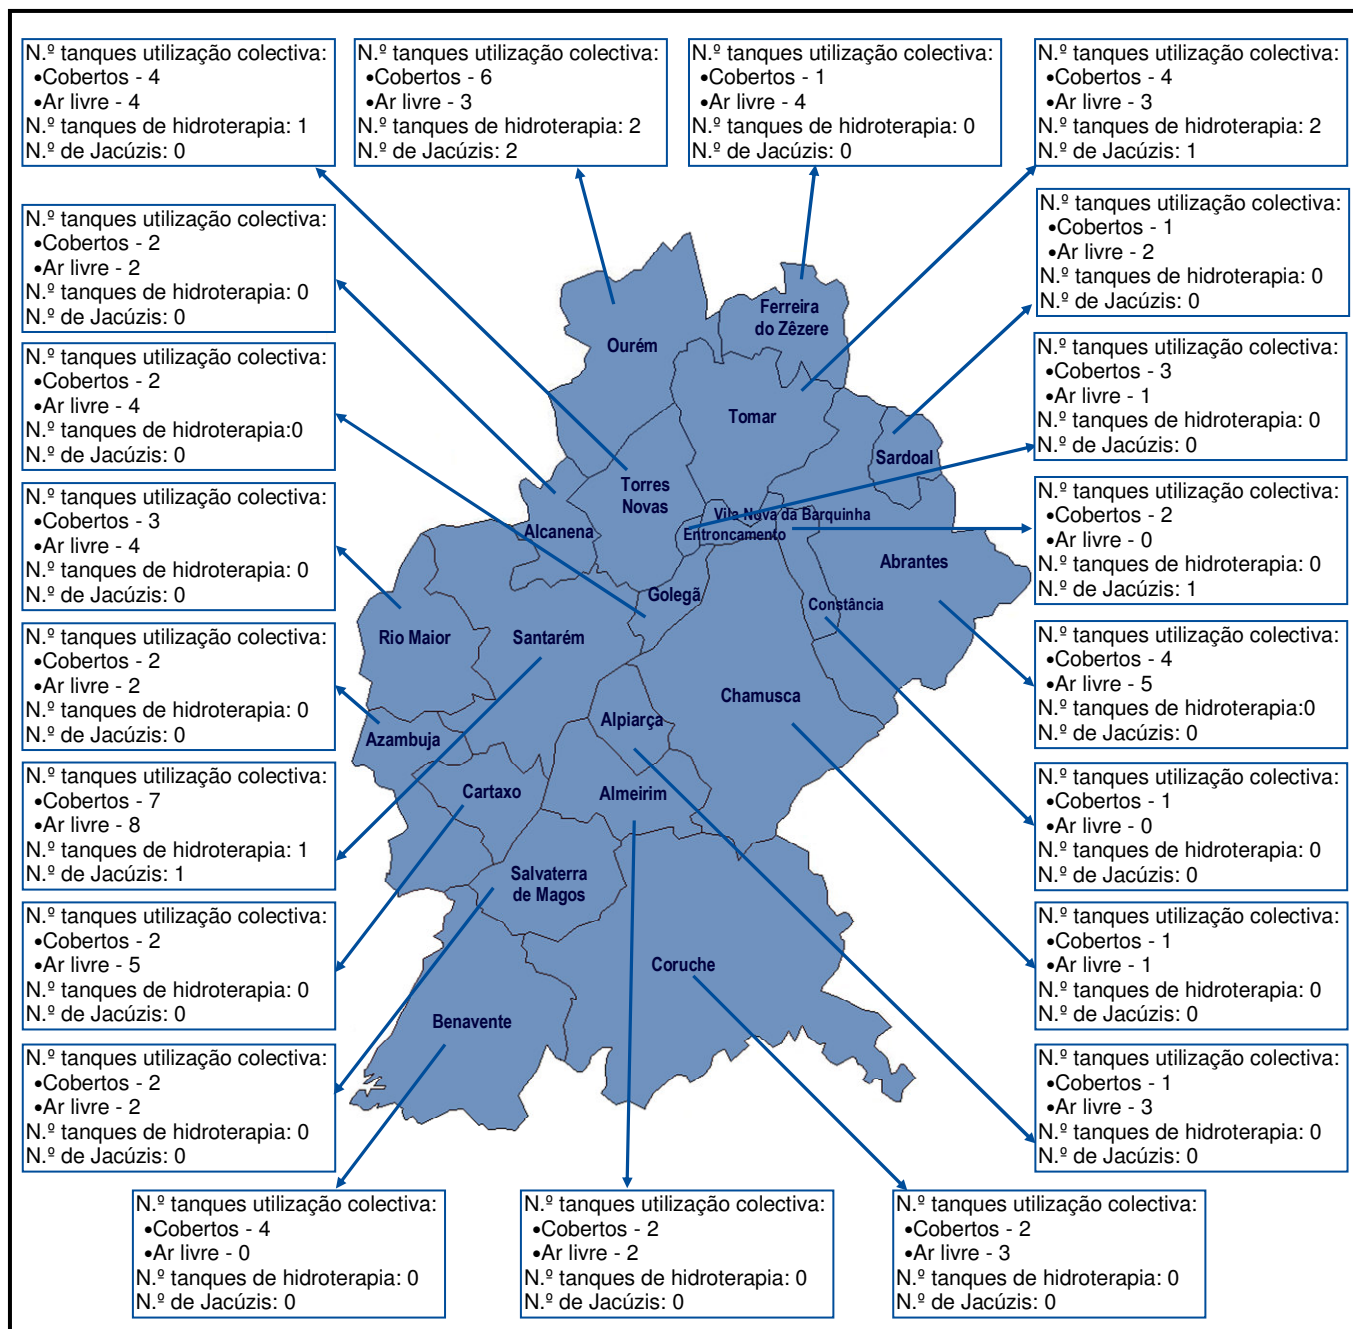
N.º tanques utilização colectiva:
•Cobertos - 4
•Ar livre - 4
N.º tanques de hidroterapia: 1
N.º de Jacúzis: 0

N.º tanques utilização colectiva:
•Cobertos - 6
•Ar livre - 3
N.º tanques de hidroterapia: 2
N.º de Jacúzis: 2

N.º tanques utilização colectiva:
•Cobertos - 1
•Ar livre - 4
N.º tanques de hidroterapia: 0
N.º de Jacúzis: 0

N.º tanques utilização colectiva:
•Cobertos - 4
•Ar livre - 3
N.º tanques de hidroterapia: 2
N.º de Jacúzis: 1

N.º tanques utilização colectiva:
•Cobertos - 2
•Ar livre - 2
N.º tanques de hidroterapia: 0
N.º de Jacúzis: 0

N.º tanques utilização colectiva:
•Cobertos - 1
•Ar livre - 2
N.º tanques de hidroterapia: 0
N.º de Jacúzis: 0

N.º tanques utilização colectiva:
•Cobertos - 2
•Ar livre - 4
N.º tanques de hidroterapia:0
N.º de Jacúzis: 0

N.º tanques utilização colectiva:
•Cobertos - 3
•Ar livre - 1
N.º tanques de hidroterapia: 0
N.º de Jacúzis: 0

N.º tanques utilização colectiva:
•Cobertos - 3
•Ar livre - 4
N.º tanques de hidroterapia: 0
N.º de Jacúzis: 0

N.º tanques utilização colectiva:
•Cobertos - 2
•Ar livre - 0
N.º tanques de hidroterapia: 0
N.º de Jacúzis: 1

N.º tanques utilização colectiva:
•Cobertos - 2
•Ar livre - 2
N.º tanques de hidroterapia: 0
N.º de Jacúzis: 0

N.º tanques utilização colectiva:
•Cobertos - 4
•Ar livre - 5
N.º tanques de hidroterapia:0
N.º de Jacúzis: 0

N.º tanques utilização colectiva:
•Cobertos - 7
•Ar livre - 8
N.º tanques de hidroterapia: 1
N.º de Jacúzis: 1

N.º tanques utilização colectiva:
•Cobertos - 1
•Ar livre - 0
N.º tanques de hidroterapia: 0
N.º de Jacúzis: 0

N.º tanques utilização colectiva:
•Cobertos - 2
•Ar livre - 5
N.º tanques de hidroterapia: 0
N.º de Jacúzis: 0

N.º tanques utilização colectiva:
•Cobertos - 1
•Ar livre - 1
N.º tanques de hidroterapia: 0
N.º de Jacúzis: 0

N.º tanques utilização colectiva:
•Cobertos - 2
•Ar livre - 2
N.º tanques de hidroterapia: 0
N.º de Jacúzis: 0

N.º tanques utilização colectiva:
•Cobertos - 1
•Ar livre - 3
N.º tanques de hidroterapia: 0
N.º de Jacúzis: 0

Ourém
Ferreira do Zêzere
Tomar
Sardoal
Torres Novas
Alcanena
Vila Nova da Barquinha
Entroncamento
Abrantes
Golegã
Constância
Rio Maior
Santarém
Chamusca
Alpiarça
Azambuja
Cartaxo
Almeirim
Salvaterra de Magos
Coruche
Benavente

N.º tanques utilização colectiva:
•Cobertos - 4
•Ar livre - 0
N.º tanques de hidroterapia: 0
N.º de Jacúzis: 0

N.º tanques utilização colectiva:
•Cobertos - 2
•Ar livre - 2
N.º tanques de hidroterapia: 0
N.º de Jacúzis: 0

N.º tanques utilização colectiva:
•Cobertos - 2
•Ar livre - 3
N.º tanques de hidroterapia: 0
N.º de Jacúzis: 0